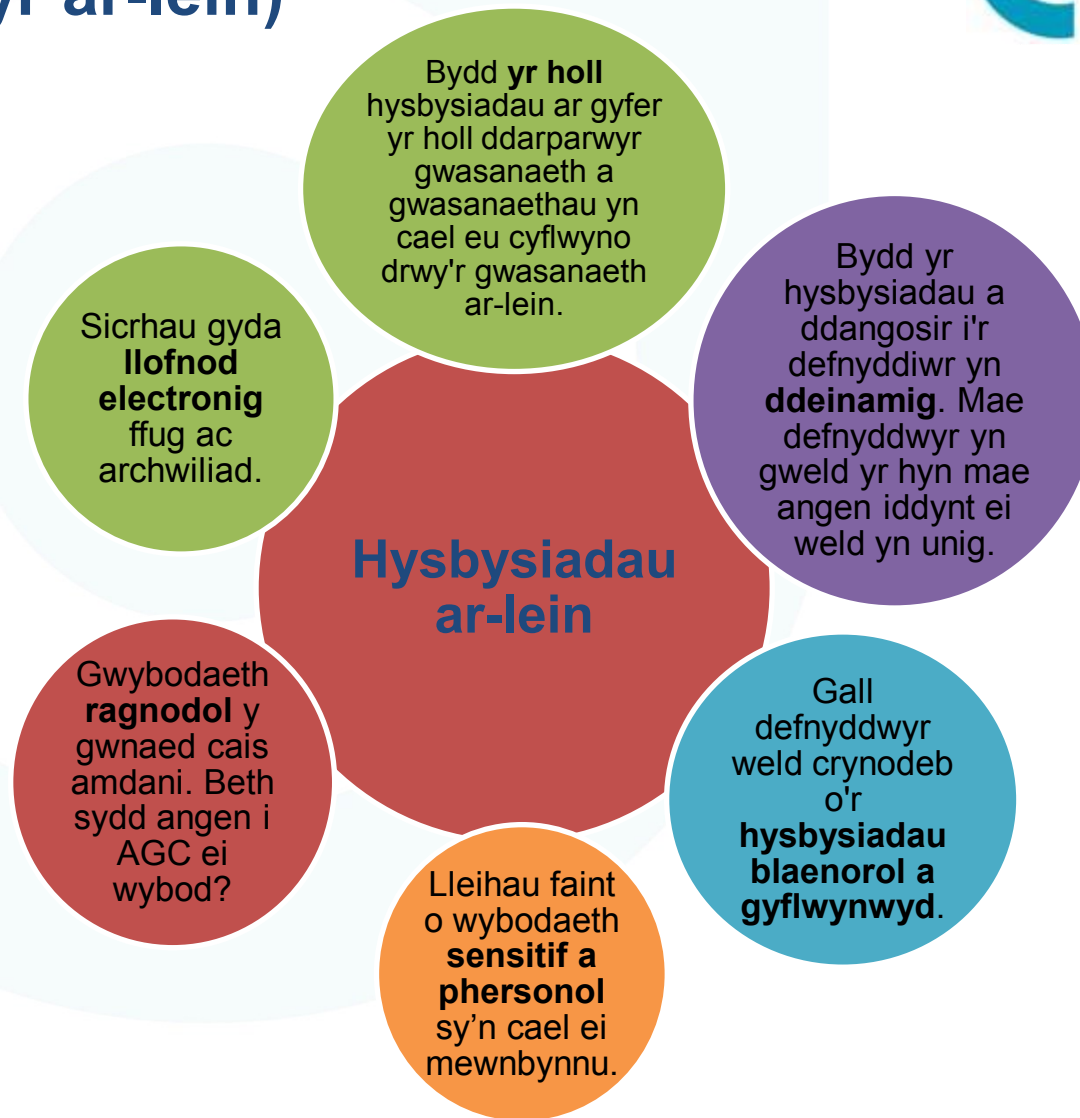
yr ar-lein)

Bydd **yr holl** hysbysiadau ar gyfer yr holl ddarparwyr gwasanaeth a gwasanaethau yn cael eu cyflwyno drwy'r gwasanaeth ar-lein.

Bydd yr hysbysiadau a ddangosir i'r defnyddiwr yn **ddeinamig**. Mae defnyddwyr yn gweld yr hyn mae angen iddynt ei weld yn unig.

Gall defnyddwyr weld crynodeb o'r **hysbysiadau blaenorol a gyflwynwyd**.

Lleihau faint o wybodaeth **sensitif a phersonol** sy'n cael ei mewnbynnu.

Gwybodaeth **ragnodol** y gwnaed cais amdani. Beth sydd angen i AGC ei wybod?

Sicrhau gyda **llofnod electronig** ffug ac archwiliad.

Hysbysiadau ar-lein